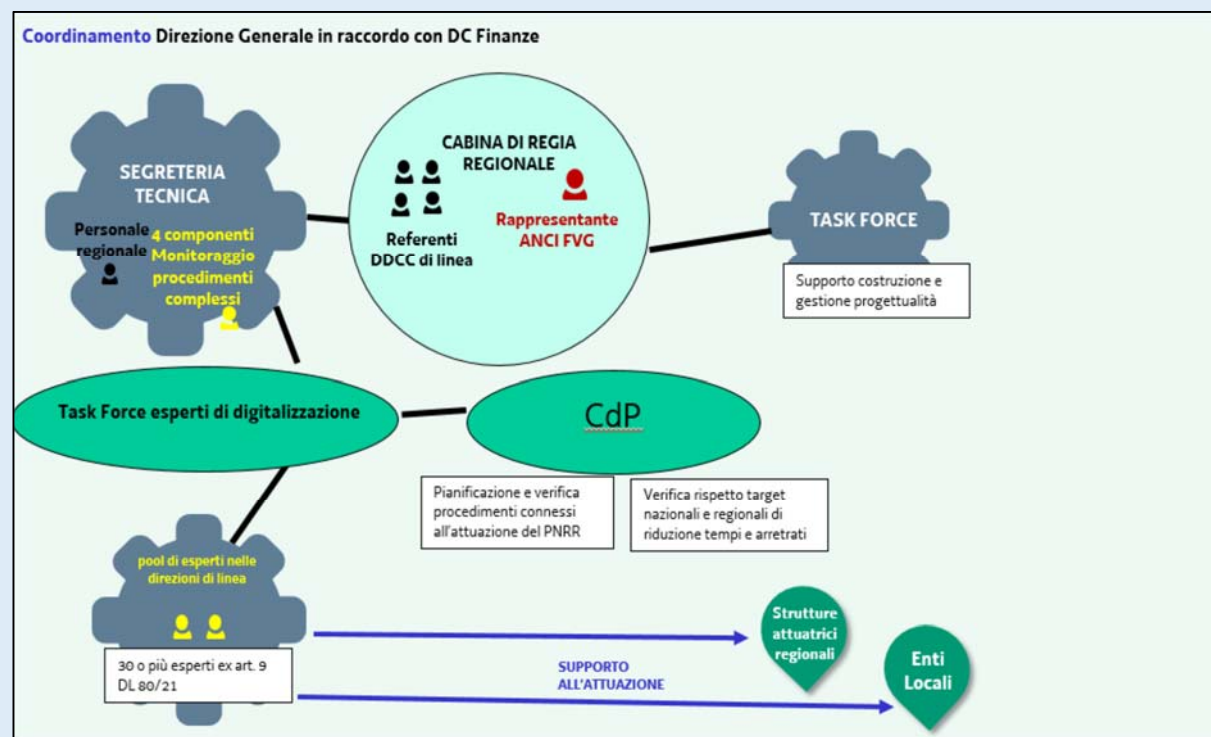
Coordinamento Direzione Generale in raccordo con DC Finanze

SEGRETERIA TECNICA

Personale regionale

4 componenti Monitoraggio procedimenti complessi

CABINA DI REGIA REGIONALE

Referenti DDCC di linea

Rappresentante ANCI FVG

TASK FORCE

Supporto costruzione e gestione progettualità

Task Force esperti di digitalizzazione

CdP

Pianificazione e verifica procedimenti connessi all'attuazione del PNRR

Verifica rispetto target nazionali e regionali di riduzione tempi e arretrati

pool di esperti nelle direzioni di linea

30 o più esperti ex art. 9 DL 80/21

SUPPORTO ALL'ATTUAZIONE

Strutture attuatrici regionali

Enti Locali